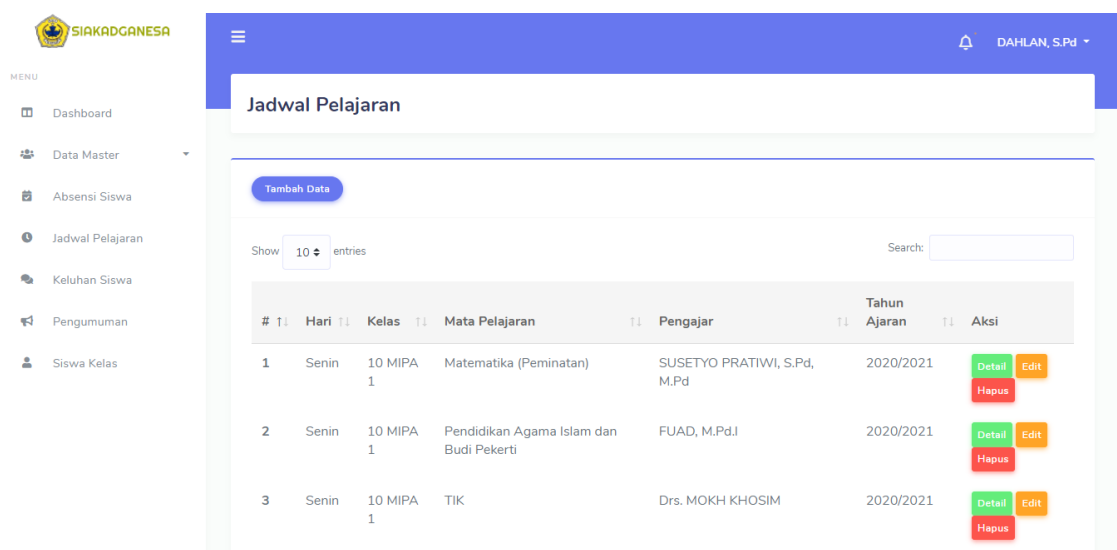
SIAKADGANESA

MENU

Dashboard

Data Master

Absensi Siswa

Jadwal Pelajaran

Keluhan Siswa

Pengumuman

Siswa Kelas

DAHLAN, S.Pd

Jadwal Pelajaran

Tambah Data

Show 10 entries

Search:

| # | Hari | Kelas | Mata Pelajaran | Pengajar | Tahun Ajaran | Aksi |
|---|---|---|---|---|---|---|
| 1 | Senin | 10 MIPA 1 | Matematika (Peminatan) | SUSETYO PRATIWI, S.Pd, M.Pd | 2020/2021 | Detail Edit Hapus |
| 2 | Senin | 10 MIPA 1 | Pendidikan Agama Islam dan Budi Pekerti | FUAD, M.Pd.I | 2020/2021 | Detail Edit Hapus |
| 3 | Senin | 10 MIPA 1 | TIK | Drs. MOKH KHOSIM | 2020/2021 | Detail Edit Hapus |